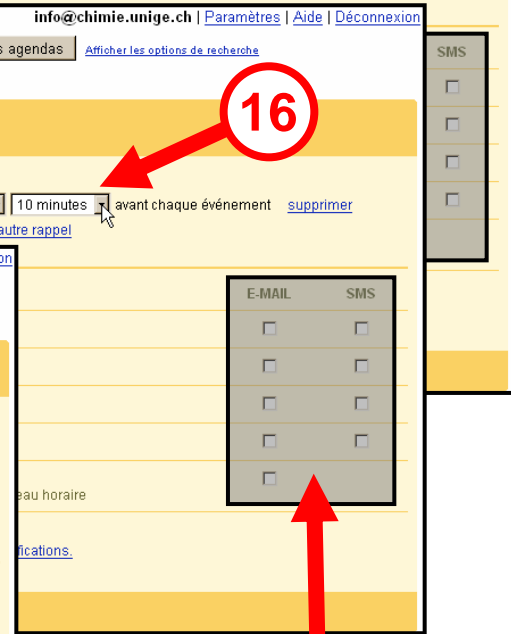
info@chimie.unige.ch | Paramètres | Aide | Déconnexion

s agendas

Afficher les options de recherche

SMS

16

10 minutes

avant chaque événement

supprimer

autre rappel

on

E-MAIL

SMS

eau horaire

fications.